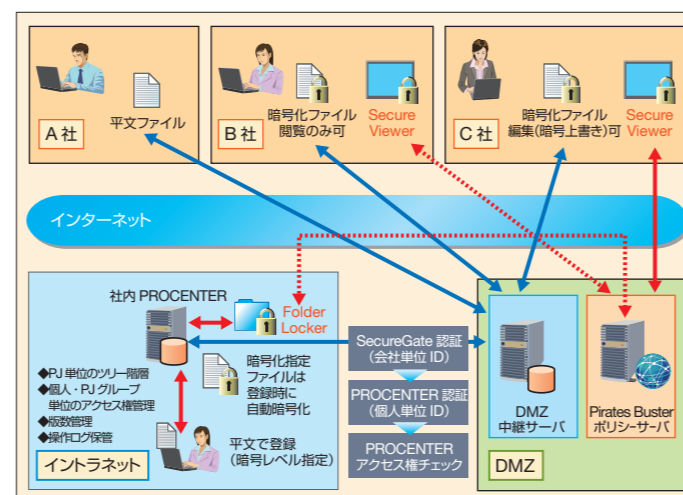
平文ファイル

A 社

暗号化ファイル
閲覧のみ可

Secure Viewer

B 社

暗号化ファイル
編集(暗号上書き)可

Secure Viewer

C 社

インターネット

社内 PROCENTER

Folder Locker

SecureGate 認証
(会社単位 ID)

PROCENTER 認証
(個人単位 ID)

PROCENTER
アクセス権チェック

暗号化指定
ファイルは
登録時に
自動暗号化

◆PJ 単位のツリー階層
◆個人・PJ グループ
単位のアクセス権管理
◆版数管理
◆操作ログ保管

平文で登録
(暗号レベル指定)

イントラネット

DMZ
中継サーバ

Pirates Buster
ポリシーサーバ

DMZ